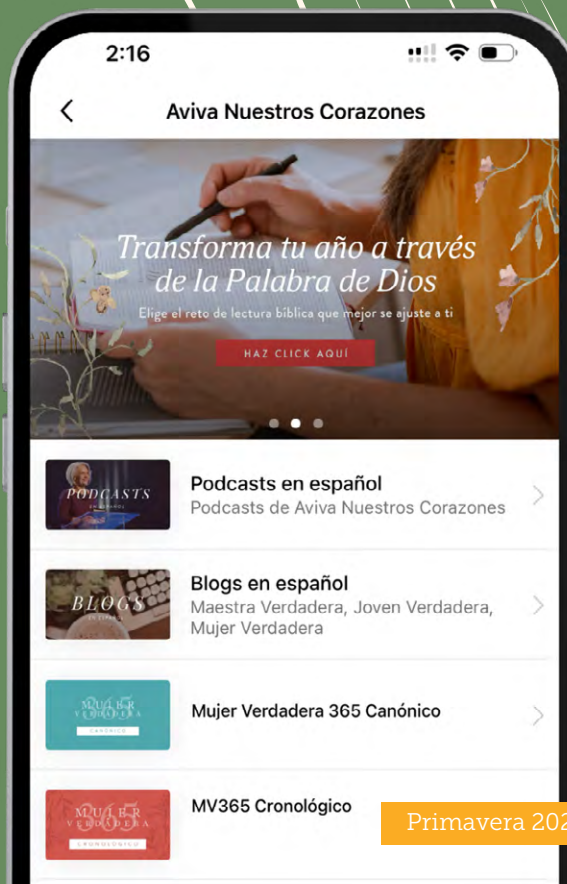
2:16

Aviva Nuestros Corazones

Transforma tu año a través de la Palabra de Dios

Elige el reto de lectura bíblica que mejor se ajuste a ti

HAZ CLICK AQUÍ

PODCASTS
EN ESPAÑOL

Podcasts en español
Podcasts de Aviva Nuestros Corazones

BLOGS
EN ESPAÑOL

Blogs en español
Maestra Verdadera, Joven Verdadera, Mujer Verdadera

365
MUJER VERDADERA
CANÓNICO

Mujer Verdadera 365 Canónico

365
MUJER VERDADERA
CRONOLÓGICO

MV365 Cronológico

Primavera 202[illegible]